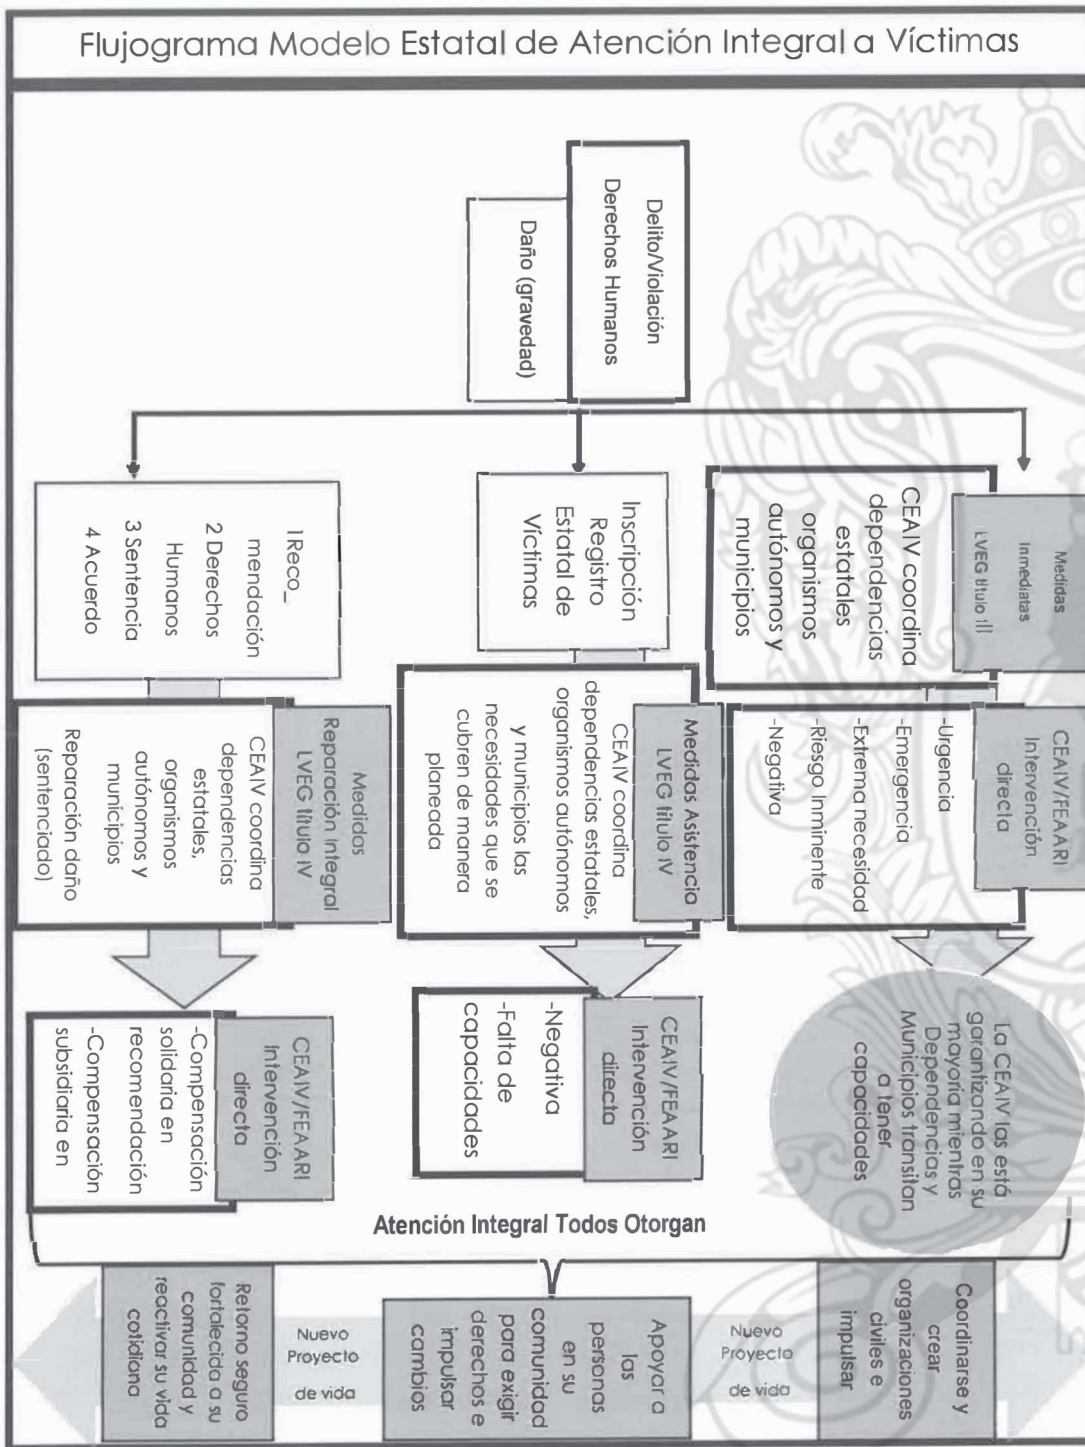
Flujograma Modelo Estatal de Atención Integral a Víctimas

Delito/Violación Derechos Humanos

Daño (gravedad)

Medidas Inmediatas LVEG título III

CEAIV coordina dependencias estatales organismos autónomos y municipios

CEAIV/FEAARI Intervención directa

-Urgencia
-Emergencia
-Extrema necesidad
-Riesgo Inminente
-Negativa

La CEAIV las está garantizando en su mayoría mientras Dependencias y Municipios transitan a tener capacidades

Inscripción Registro Estatal de Víctimas

Medidas Asistencia LVEG título IV

CEAIV coordina dependencias estatales, organismos autónomos y municipios las necesidades que se cubren de manera planeada

CEAIV/FEAARI Intervención directa

-Negativa
-Falta de capacidades

1Reco_ mendación
2 Derechos Humanos
3 Sentencia
4 Acuerdo

Medidas Reparación Integral LVEG título IV

CEAIV coordina dependencias estatales, organismos autónomos y municipios Reparación daño (sentenciado)

CEAIV/FEAARI Intervención directa

-Compensación solidaria en recomendación
-Compensación subsidiaria en

Atención Integral Todos Otorgan

Coordinarse y crear organizaciones civiles e impulsar

Nuevo Proyecto de vida

Apoyar a las personas en su comunidad para exigir derechos e impulsar cambios

Nuevo Proyecto de vida

Retorno seguro fortalecida a su comunidad y reactivar su vida cotidiana